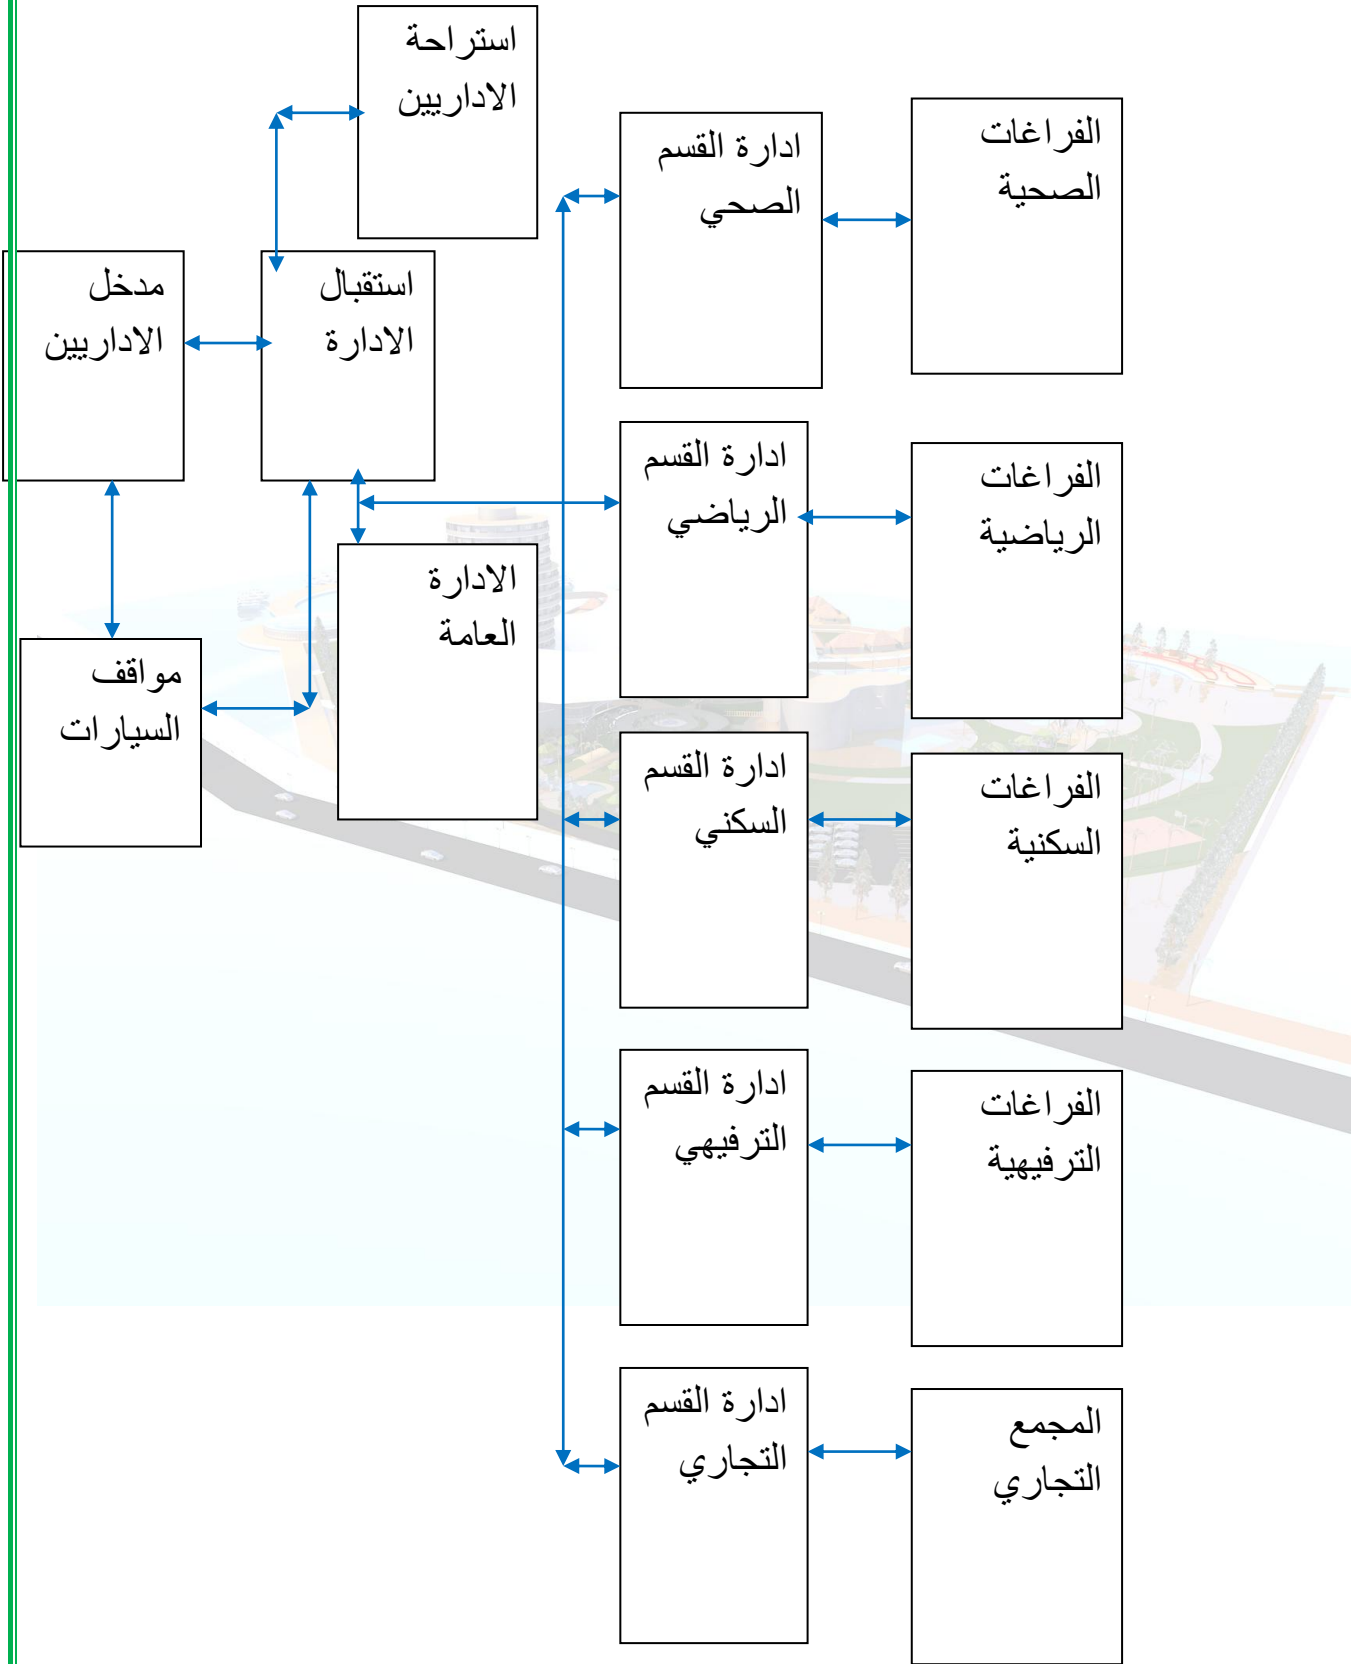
الفراغات الصحية

ادارة القسم الصحي

استراحة الاداريين

استقبال الادارة

مدخل الاداريين

الفراغات الرياضية

ادارة القسم الرياضي

الادارة العامة

مواقف السيارات

الفراغات السكنية

ادارة القسم السكني

الفراغات الترفيهية

ادارة القسم الترفيهي

المجمع التجاري

ادارة القسم التجاري